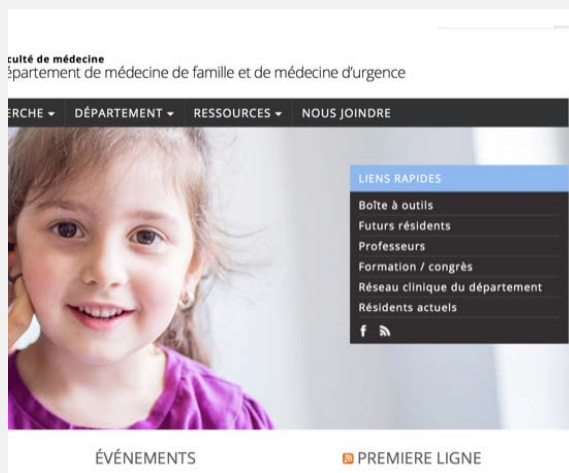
culté de médecine
épartement de médecine de famille et de médecine d'urgence

RCHE ▾ DÉPARTEMENT ▾ RESSOURCES ▾ NOUS JOINDRE

LIENS RAPIDES
Boîte à outils
Futurs résidents
Professeurs
Formation / congrès
Réseau clinique du département
Résidents actuels

ÉVÉNEMENTS

PREMIERE LIGNE